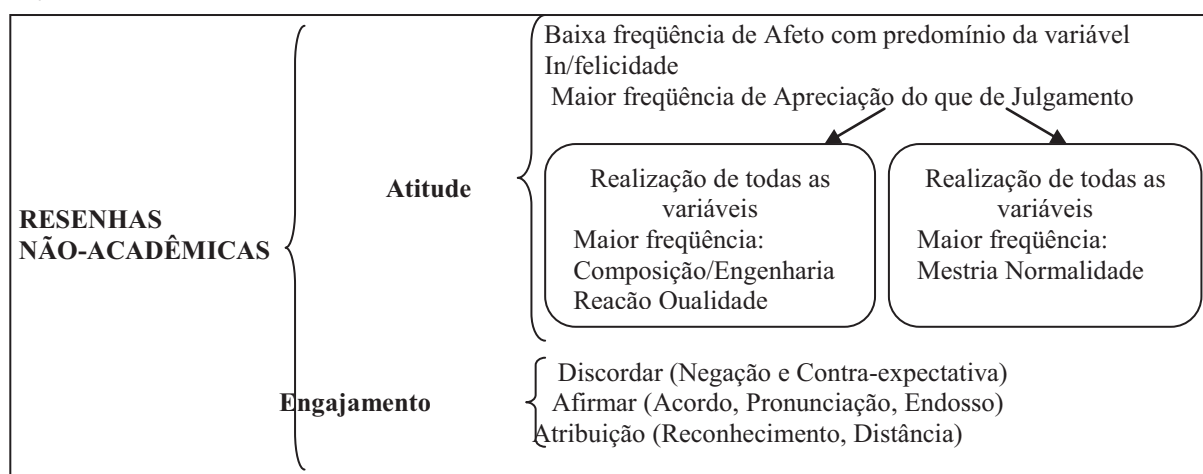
RESENHAS NÃO-ACADÊMICAS

Atitude

Baixa freqüência de Afeto com predomínio da variável In/felicidade

Maior freqüência de Apreciação do que de Julgamento

Realização de todas as variáveis
Maior freqüência:
Composição/Engenharia
Reacão Oualidade

Realização de todas as variáveis
Maior freqüência:
Mestria Normalidade

Engajamento

Discordar (Negação e Contra-expectativa)
Afirmar (Acordo, Pronunciação, Endosso)
Atribuição (Reconhecimento, Distância)